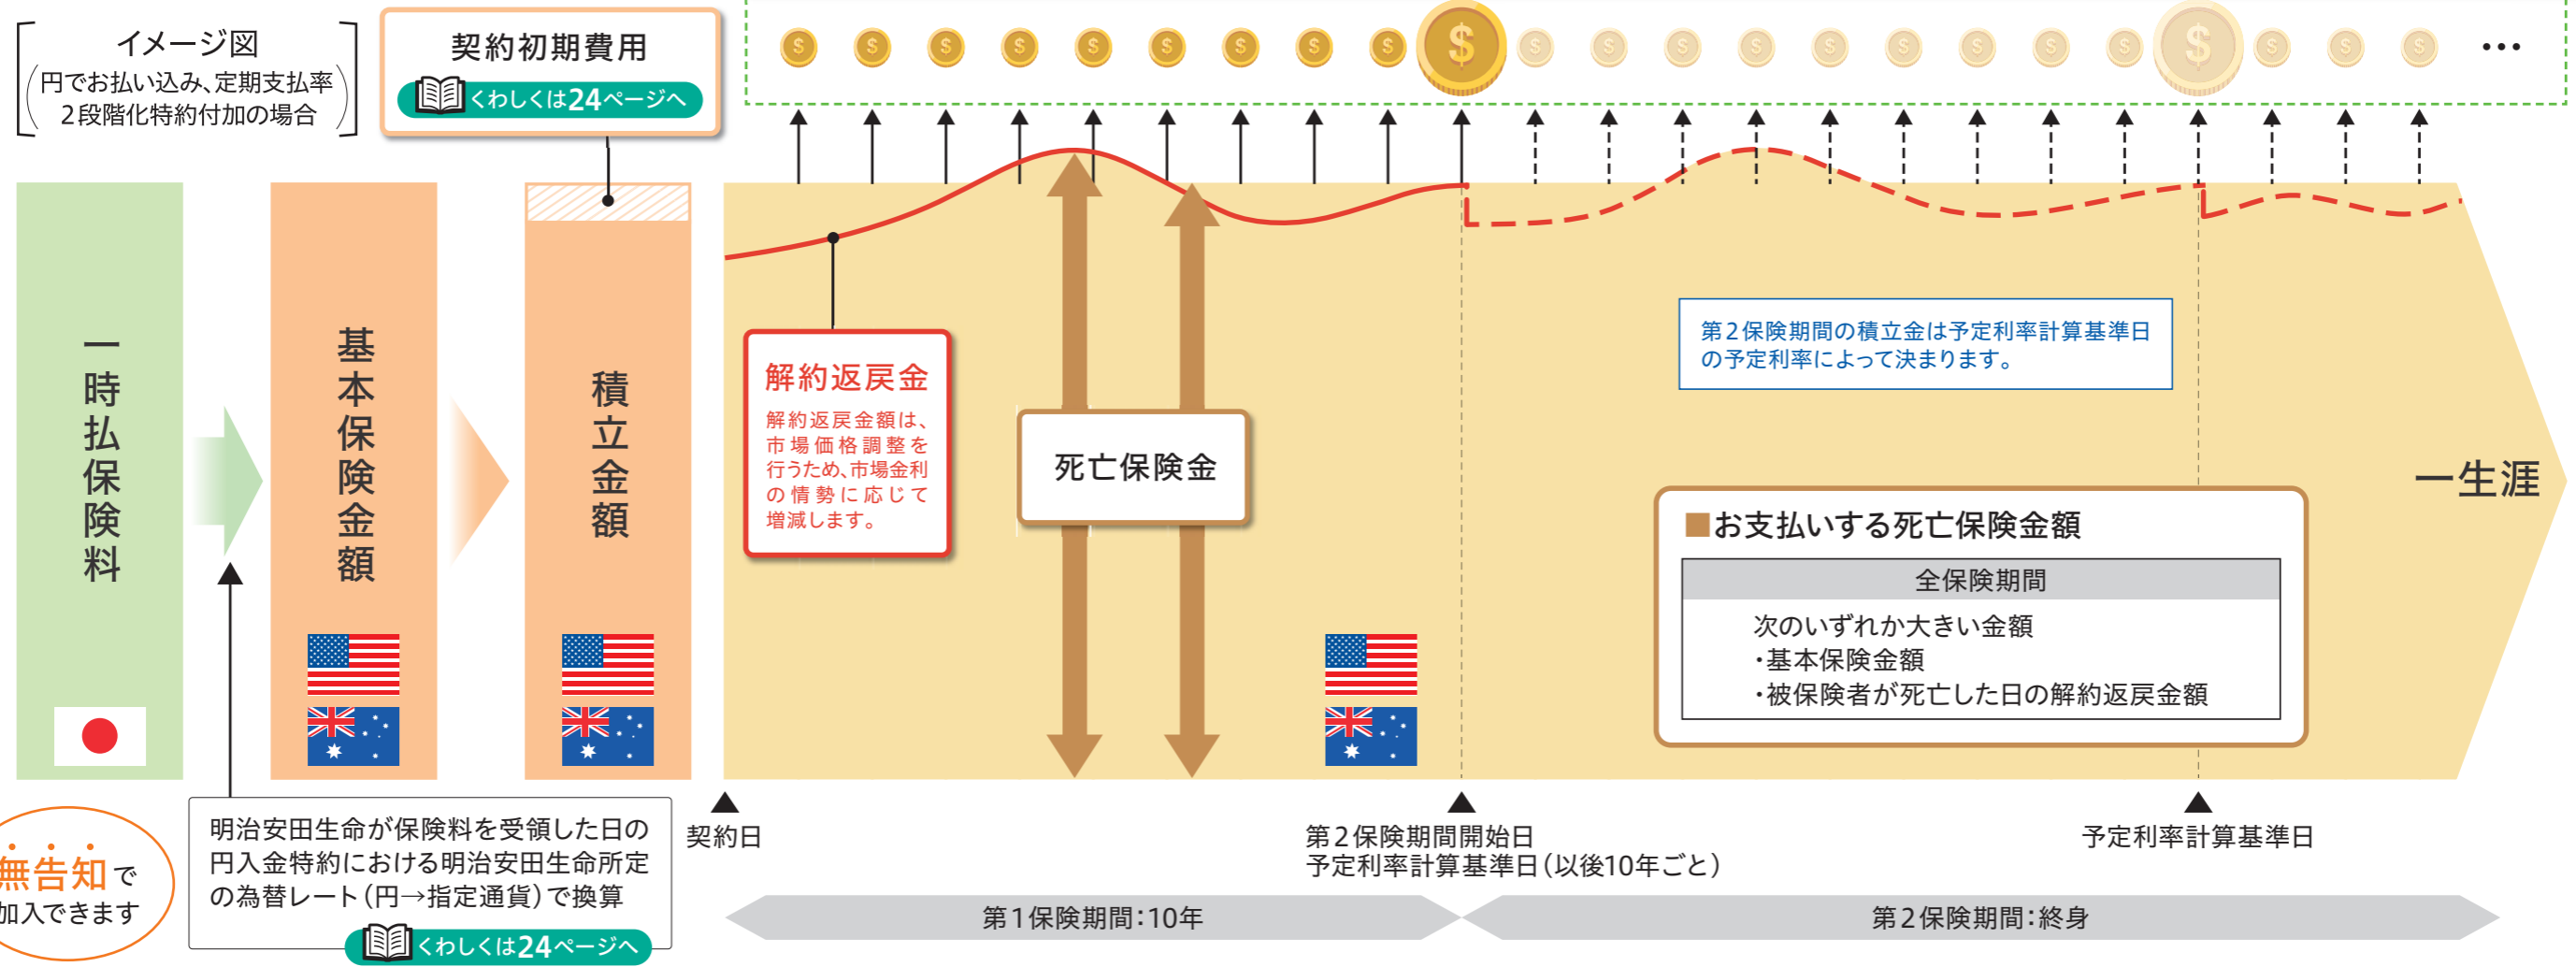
イメージ図
（円でお払い込み、定期支払率2段階化特約付加の場合）

契約初期費用
くわしくは24ページへ

一時払保険料

基本保険金額

積立金額

解約返戻金
解約返戻金額は、市場価格調整を行うため、市場金利の情勢に応じて増減します。

死亡保険金

第2保険期間の積立金は予定利率計算基準日の予定利率によって決まります。

一生涯

■お支払いする死亡保険金額

| 全保険期間 |
|---|
| 次のいずれか大きい金額<br>・基本保険金額<br>・被保険者が死亡した日の解約返戻金額 |

無告知で加入できます

明治安田生命が保険料を受領した日の円入金特約における明治安田生命所定の為替レート（円→指定通貨）で換算
くわしくは24ページへ

契約日

第2保険期間開始日
予定利率計算基準日（以後10年ごと）

予定利率計算基準日

第1保険期間：10年

第2保険期間：終身

…